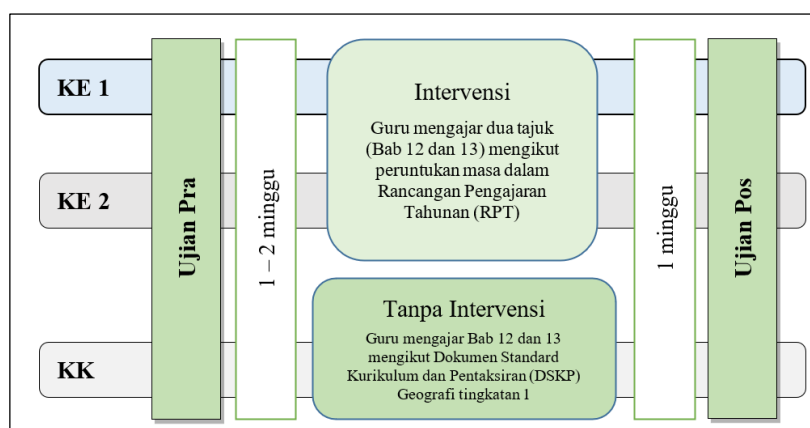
KE 1

KE 2

KK

Ujian Pra

1 – 2 minggu

Intervensi

Guru mengajar dua tajuk (Bab 12 dan 13) mengikut peruntukan masa dalam Rancangan Pengajaran Tahunan (RPT)

Tanpa Intervensi

Guru mengajar Bab 12 dan 13 mengikut Dokumen Standard Kurikulum dan Pentaksiran (DSKP) Geografi tingkatan 1

1 minggu

Ujian Pos